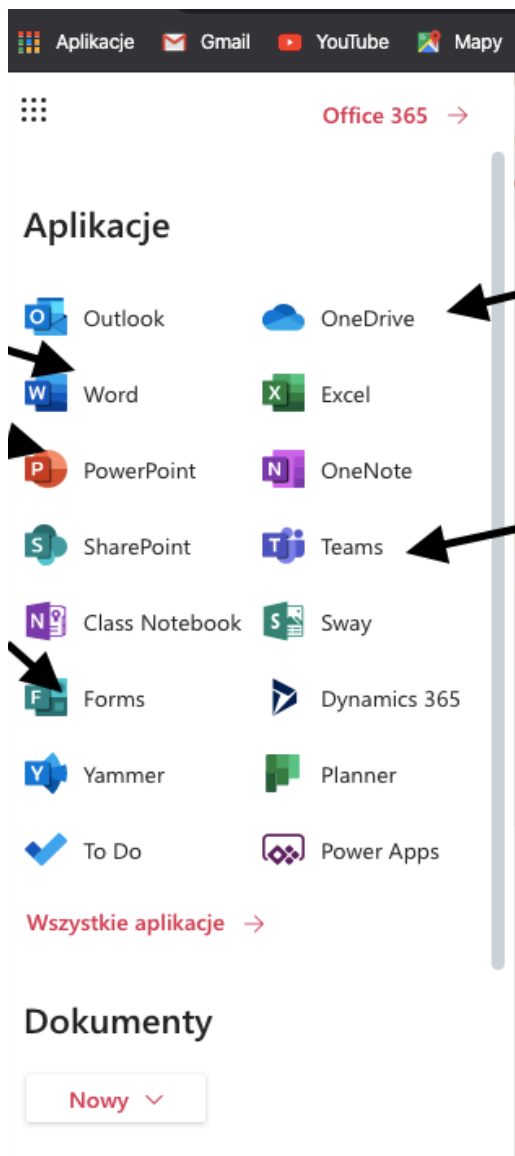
Aplikacje Gmail YouTube Mapy

Office 365 →

Aplikacje

Outlook
OneDrive
Word
Excel
PowerPoint
OneNote
SharePoint
Teams
Class Notebook
Sway
Forms
Dynamics 365
Yammer
Planner
To Do
Power Apps

Wszystkie aplikacje →

Dokumenty

Nowy